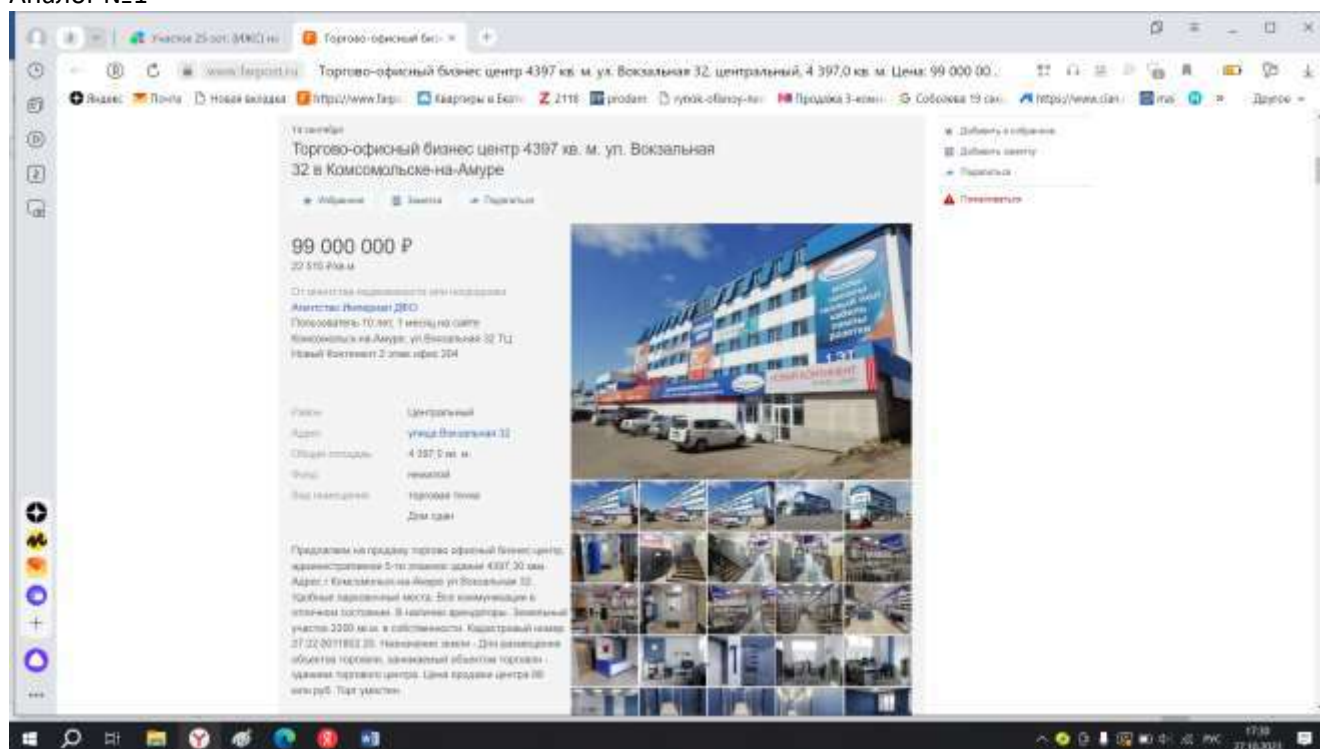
Аналог №1

Участок 25 сот. (ИЖС) на
Торгово-офисный бизн
www.farpost.ru Торгово-офисный бизнес центр 4397 кв. м. ул. Вокзальная 32, центральный, 4 397,0 кв. м. Цена: 99 000 00...

Яндекс Почта Новая вкладка https://www.farp Квартиры в Хаб Z 2118 prodam rynok-ofisnoy-ne Продажа 3-комн Соболева 19 сам https://www.cian ms Другое

14 сентября
Торгово-офисный бизнес центр 4397 кв. м. ул. Вокзальная 32 в Комсомольске-на-Амуре

Избранное Заметка Поделиться

99 000 000 ₽
22 515 ₽/кв.м

От агентства недвижимости или посредника
Агентство Интернет ДВО
Пользователь 10 лет, 1 месяц на сайте
Комсомольск-на-Амуре, ул.Вокзальная 32 ТЦ
Новый Континент 2 этаж офис 204

Район: Центральный
Адрес: улица Вокзальная 32
Общая площадь: 4 397,0 кв. м.
Этаж: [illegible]
Вид помещения: Торговая точка
Дом: здан

Предлагаем на продажу торгово офисный бизнес центр, административное 5-ти этажное здание 4397,30 кв.м. Адрес г Комсомольск-на-Амуре ул Вокзальная 32. Удобные парковочные места. Все коммуникации в отличном состоянии. В наличии арендаторы. Земельный участок 2300 кв.м. в собственности. Кадастровый номер 27:22:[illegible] Назначение земли - Для размещения объектов торговли, занимаемый объектом торговли - здание торгового центра. Цена продажи центра 99 млн.руб. Торг уместен.

Добавить в избранное
Добавить заметку
Поделиться
Пожаловаться

17:38
27.10.2021